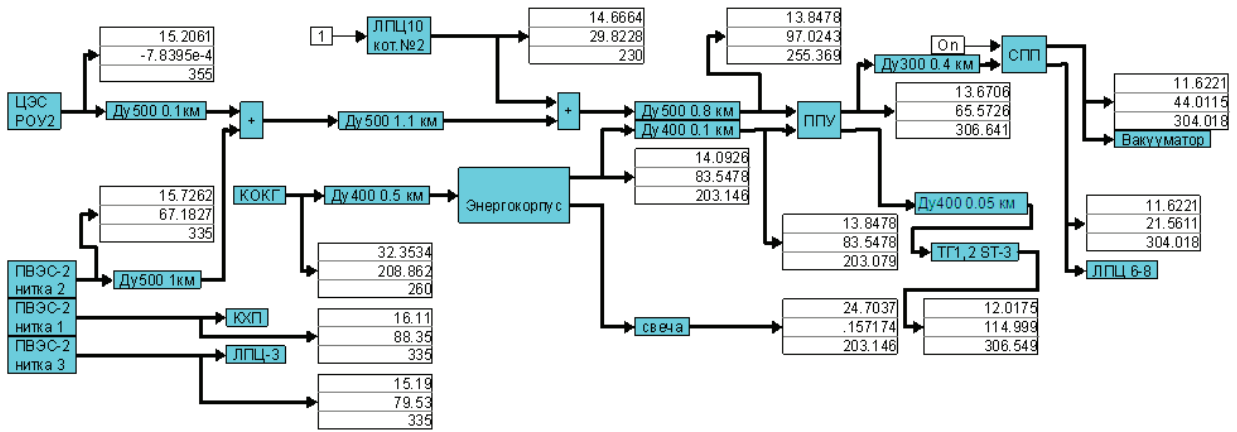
15.2061
-7.8395e-4
355

1
ЛПЦ10
кот.№2

14.6664
29.8228
230

13.8478
97.0243
255.369

On
СПП

Ду300 0.4 км

ЦЭС
РОУ2

Ду500 0.1км

+

Ду500 1.1 км

+

Ду500 0.8 км

Ду400 0.1 км

ППУ

13.6706
65.5726
306.641

11.6221
44.0115
304.018

Вакууматор

15.7262
67.1827
335

КОКГ

Ду400 0.5 км

Энергокорпус

14.0926
83.5478
203.146

Ду400 0.05 км

11.6221
21.5611
304.018

13.8478
83.5478
203.079

ТГ1,2 ST-3

ПВЭС-2
нитка 2

Ду500 1км

32.3534
208.862
260

ЛПЦ 6-8

ПВЭС-2
нитка 1

КХП

16.11
88.35
335

свеча

24.7037
.157174
203.146

12.0175
114.999
306.549

ПВЭС-2
нитка 3

ЛПЦ-3

15.19
79.53
335